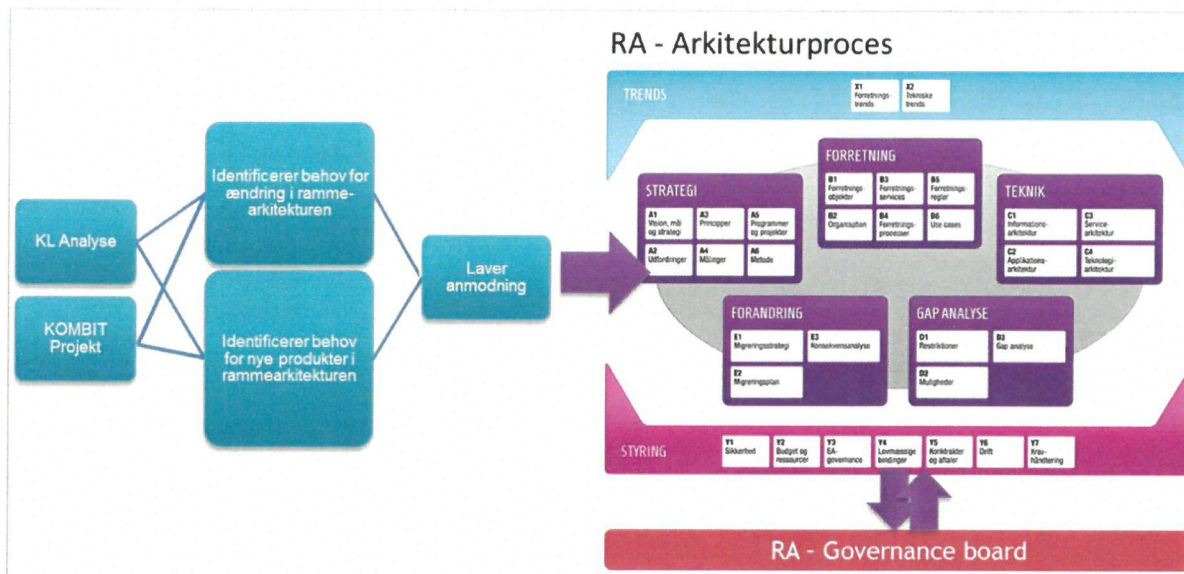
RA - Arkitekturproces

KL Analyse

KOMBIT Projekt

Identificerer behov for ændring i rammearkitekturen

Identificerer behov for nye produkter i rammearkitekturen

Laver anmodning

TRENDS

X1 Forretningstrends

X2 Tekniske trends

FORRETNING

B1 Forretningsobjekter

B3 Forretningsservices

B5 Forretningsregler

B2 Organisation

B4 Forretningsprocesser

B6 Use cases

STRATEGI

A1 Vision, mål og strategi

A3 Principper

A5 Programmer og projekter

A2 Udfordringer

A4 Målinger

A6 Metode

TEKNIK

C1 Informationsarkitektur

C3 Servicearkitektur

C2 Applikationsarkitektur

C4 Teknologiarkitektur

FORANDRING

E1 Migreringsstrategi

E3 Konsekvensanalyse

E2 Migreringsplan

GAP ANALYSE

D1 Restriktioner

D3 Gap analyse

D2 Muligheder

STYRING

Y1 Sikkerhed

Y2 Budget og ressourcer

Y3 EA-governance

Y4 Lovmæssige bindinger

Y5 Kontrakter og aftaler

Y6 Drift

Y7 Kravhåndtering

RA - Governance board